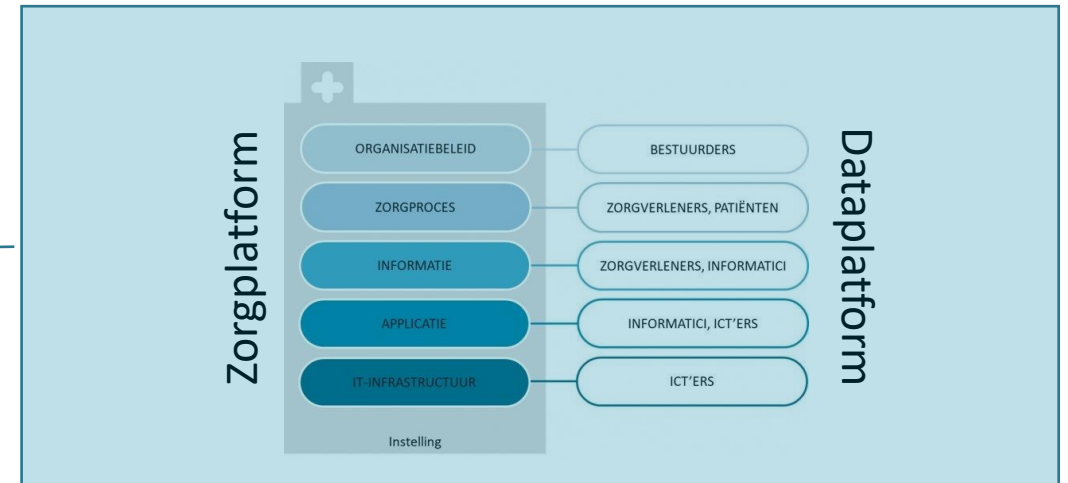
Zorgplatform

ORGANISATIEBELEID
ZORGPROCES
INFORMATIE
APPLICATIE
IT-INFRASTRUCTUUR

Instelling

BESTUURDERS
ZORGVERLENERS, PATIËNTEN
ZORGVERLENERS, INFORMATICI
INFORMATICI, ICT'ERS
ICT'ERS

Dataplatform